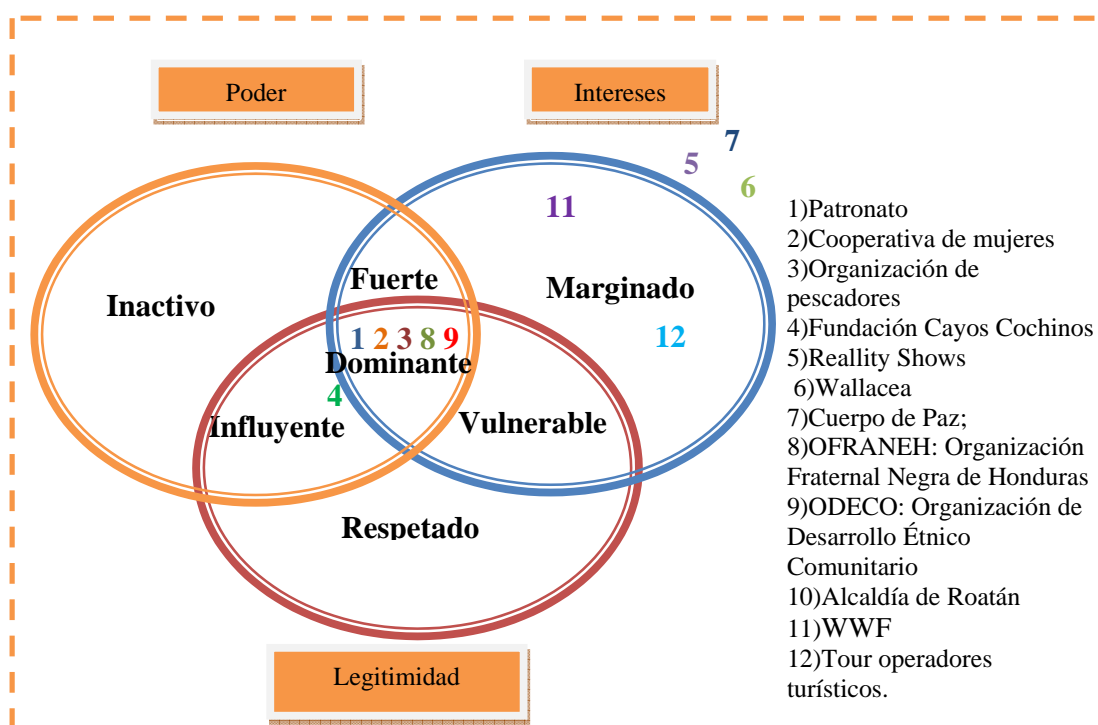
Poder

Intereses

7
5
6
11

Inactivo

Fuerte

Marginado

1 2 3 8 9
Dominante

12

4

Influyente

Vulnerable

Respetado

Legitimidad

1)Patronato
2)Cooperativa de mujeres
3)Organización de pescadores
4)Fundación Cayos Cochinos
5)Reallity Shows
6)Wallacea
7)Cuerpo de Paz;
8)OFRANEH: Organización Fraternal Negra de Honduras
9)ODECO: Organización de Desarrollo Étnico Comunitario
10)Alcaldía de Roatán
11)WWF
12)Tour operadores turísticos.